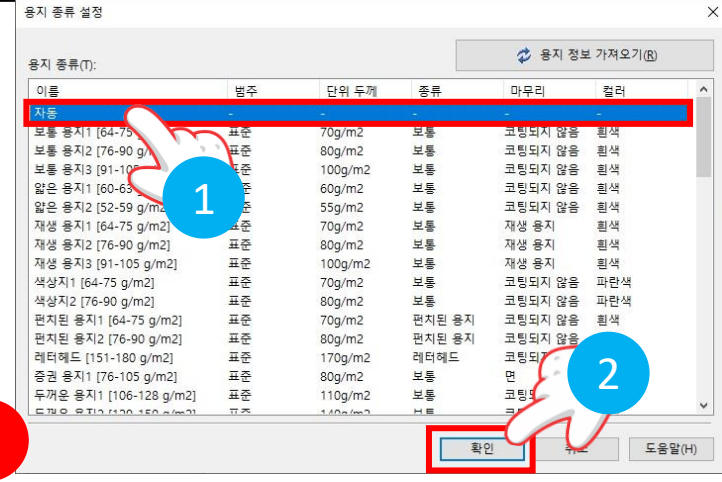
용지 종류 설정

용지 정보 가져오기(R)

용지 종류(T):

| 이름 | 범주 | 단위 두께 | 종류 | 마무리 | 컬러 |
|---|---|---|---|---|---|
| 자동 | - | - | - | - | - |
| 보통 용지1 [64-75 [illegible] | 표준 | 70g/m2 | 보통 | 코팅되지 않음 | 흰색 |
| 보통 용지2 [76-90 g/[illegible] | 표준 | 80g/m2 | 보통 | 코팅되지 않음 | 흰색 |
| 보통 용지3 [91-10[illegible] | 표준 | 100g/m2 | 보통 | 코팅되지 않음 | 흰색 |
| 얇은 용지1 [60-63 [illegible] | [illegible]준 | 60g/m2 | 보통 | 코팅되지 않음 | 흰색 |
| 얇은 용지2 [52-59 g/m2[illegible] | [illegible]준 | 55g/m2 | 보통 | 코팅되지 않음 | 흰색 |
| 재생 용지1 [64-75 g/m2] | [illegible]준 | 70g/m2 | 보통 | 재생 용지 | 흰색 |
| 재생 용지2 [76-90 g/m2] | 표준 | 80g/m2 | 보통 | 재생 용지 | 흰색 |
| 재생 용지3 [91-105 g/m2] | 표준 | 100g/m2 | 보통 | 재생 용지 | 흰색 |
| 색상지1 [64-75 g/m2] | 표준 | 70g/m2 | 보통 | 코팅되지 않음 | 파란색 |
| 색상지2 [76-90 g/m2] | 표준 | 80g/m2 | 보통 | 코팅되지 않음 | 파란색 |
| 펀치된 용지1 [64-75 g/m2] | 표준 | 70g/m2 | 펀치된 용지 | 코팅되지 않음 | 흰색 |
| 펀치된 용지2 [76-90 g/m2] | 표준 | 80g/m2 | 펀치된 용지 | 코팅되지 않음 | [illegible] |
| 레터헤드 [151-180 g/m2] | 표준 | 170g/m2 | 레터헤드 | 코팅되지 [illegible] | |
| 증권 용지1 [76-105 g/m2] | 표준 | 80g/m2 | 보통 | 면 | |
| 두꺼운 용지1 [106-128 g/m2] | 표준 | 110g/m2 | 보통 | 코팅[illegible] | |
| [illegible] | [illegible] | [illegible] | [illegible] | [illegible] | |

1

2

확인 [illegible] 도움말(H)